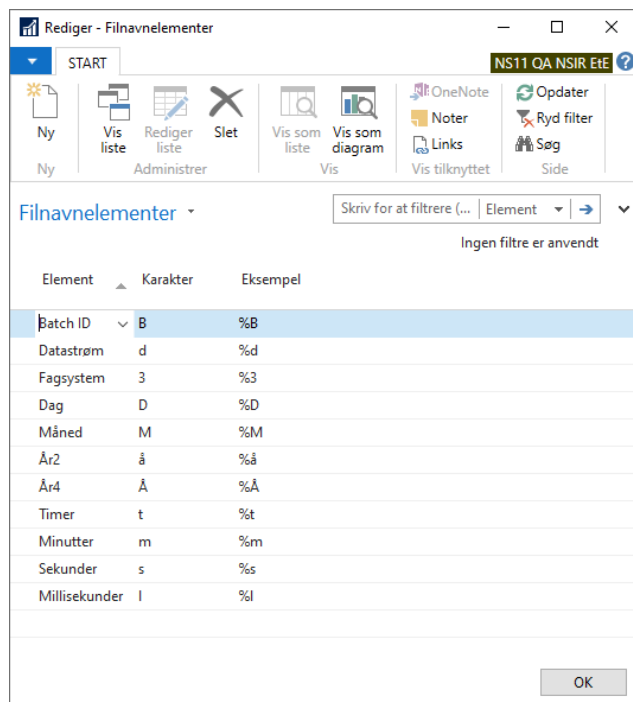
Rediger - Filnavnelementer

START

NS11 QA NSIR EtE

Ny

Ny

Vis liste

Rediger liste

Slet

Administrer

Vis som liste

Vis som diagram

Vis

OneNote

Noter

Links

Vis tilknyttet

Opdater

Ryd filter

Søg

Side

Filnavnelementer

Skriv for at filtrere (... | Element

Ingen filtre er anvendt

| Element | Karakter | Eksempel |
|---|---|---|
| Batch ID | B | %B |
| Datastrøm | d | %d |
| Fagsystem | 3 | %3 |
| Dag | D | %D |
| Måned | M | %M |
| År2 | å | %å |
| År4 | Å | %Å |
| Timer | t | %t |
| Minutter | m | %m |
| Sekunder | s | %s |
| Millisekunder | l | %l |

OK